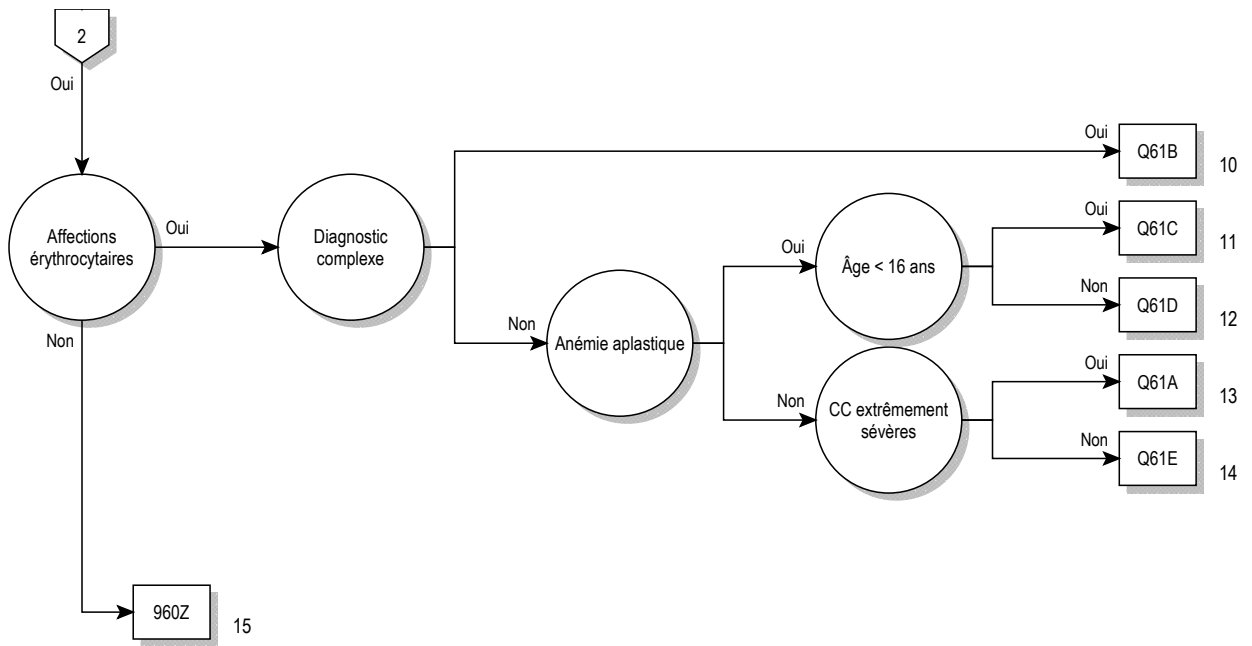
2

Oui

Affections érythrocytaires

Oui

Diagnostic complexe

Oui

Q61B

10

Non

Anémie aplastique

Oui

Âge < 16 ans

Oui

Q61C

11

Non

Q61D

12

Non

CC extrêmement sévères

Oui

Q61A

13

Non

Q61E

14

Non

960Z

15